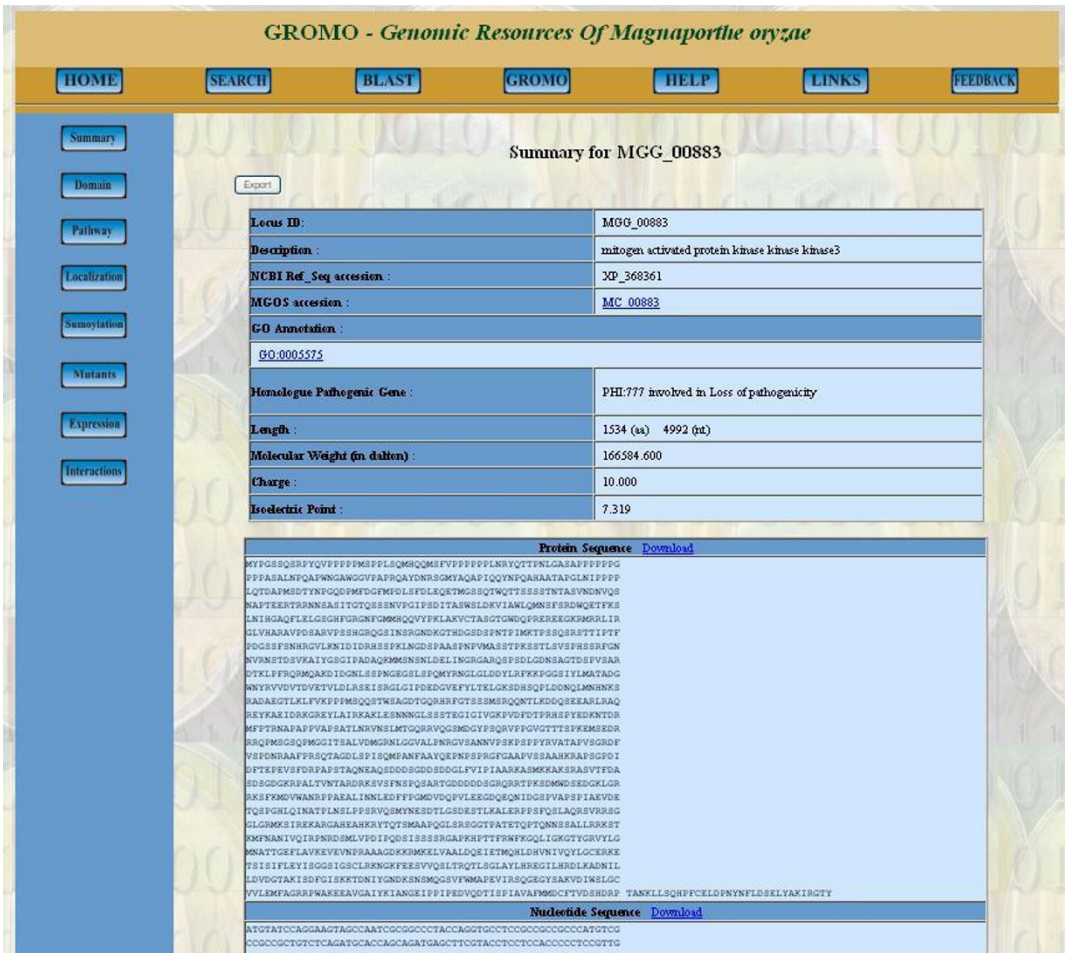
GROMO - Genomic Resources Of Magnaporthe oryzae

HOME SEARCH BLAST GROMO HELP LINKS FEEDBACK

Summary
Domain
Pathway
Localization
Sumoylation
Mutants
Expression
Interactions

Summary for MGG_00883

Export

| Locus ID: | MGG_00883 |
|---|---|
| Description : | mitogen activated protein kinase kinase kinase3 |
| NCBI Ref_Seq accession : | XP_368361 |
| MGOS accession : | MC_00883 |
| GO Annotation : | |
| GO:0005575 | |
| Homologue Pathogenic Gene : | PHI:777 involved in Loss of pathogenicity |
| Length : | 1534 (aa) 4992 (nt) |
| Molecular Weight (in dalton) : | 166584.600 |
| Charge : | 10.000 |
| Isoelectric Point : | 7.319 |

Protein Sequence Download

MYPGSSQSRPYQVPPPPPMSPPLSQMHQQMSFVPPPPPPLNRYQTTPNLGASAPPPPPPG
PPPASALNPQAPWNGAWGGVPAPRQAYDNRSGMYAQAPIQQYNPQAHAATAPGLNIPPPP
LQTDAPMSDTYNPGQDPMFDGFMPDLSFDLEQETMGSSQTWQTTSSSTNTASVNDNVQS
NAPTEERTRRNNSASITGTQSSSNVPGIPSDITASWSLDKVIAWLQMNSFSRDWQETFKS
LNIHGAQFLELGSGHFGRGNFGMMHQQVYPKLAKVCTASGTGWDQPREREEGKRMRRLIR
GLVHARAVPDSARVPSSHGRQGSINSRGNDKGTHDGSDSPNTPIMKTPSSQSRSTTIPTF
PDGSSFSNHRGVLKNIDIDRHSSPKLNGDSPAASPNPVMASSTPKSSTLSVSPHSSRFGN
NVRNSTDSVKAIYGSGIPADAQKMMSNSNLDELINGRGARQSPSDLGDNSAGTDSPVSAR
DTKLPFRQRMQAKDIDGNLSSPNGEGSLSPQMYRNGLGLDDYLRFKKPGGSIYLMATADG
WNYRVVDVTDVETVLDLRSEISRGLGIPDEDGVEFYLTELGKSDHSQPLDDNQLMNHNKS
RADAEGTLKLFVKPPPMSQQSTWSAGDTGQRHRFGTSSSMSRQQNTLKDDQSEEARLRAQ
REYKAEIDRKGREYLAIRKAKLESNNNGLSSSTEGIGIVGKPVDFDTPRHSPYEDKNTDR
MFPTRNAFAPPVAPSATLNRVNSLMTGQRRVQGSMDGYPSQRVPPGVGTTTSPKEMSEDR
RRQPMSGSQPMGGITSALVDMGRNLGGVALPNRGVSANNVPSKPSPPYRVATAPVSGRDF
VSPDNRAAFPRSQTAGDLSPISQMPANFAAYQEPNPSPRGPGAAPVSSAAHKRAPSGPDI
DFTEPEVSFDRPAPSTAQNEAQSDDDSGDDSDDGLFVIPIAARKASMKKAKSRASVTFDA
SDSGDGKRPALTVNTARDRKSVSFNSPQSARTGDDDDDSGRQRRTPKSDMWDSEDGKLGR
RKSFKMDVWANRPPAEALINNLEDFFPGMDVDQPVLEEGDQEQNIDGSPVAPSPIAEVDE
TQSPGHLQINATPLNSLPPSRVQSMYNESDTLGSDESTLKALERPPSFQSLAQRSVRRSG
GLGRMKSIREKARGAHEAHKRYTQTSMAAPQGLSRSGGTPATETQPTQNNSSALLRRKST
KMFNANIVQIRPNRDSMLVPDIPQDSISSSRGAPKHPTTFRWFKGQLIGKGTYGRVYLG
MNATTGEFLAVKEVEVNPRAAAGDKKRMKELVAALDQEIETMQHLDHVNIVQYLGCERKE
TSISIFLEYISGGSIGSCLRKNGKFEESVVQSLTRQTLSGLAYLHREGILHRDLKADNIL
LDVDGTAKISDFGISKKTDNIYGNDKSNSMQGSVFWMAPEVIRSQGEGYSAKVDIWSLGC
VVLEMFAGRRPWAKEEAVGAIYKIANGEIPPIPEDVQDTISPIAVAFMMDCFTVDSHDRP TANKLLSQHPFCELDPNYNFLDSELYAKIRGTY

Nucleotide Sequence Download

ATGTATCCAGGAAGTAGCCAATCGCGGCCCTACCAGGTGCCTCCGCCGCCGCCCATGTCG
CCGCCGCTGTCTCAGATGCACCAGCAGATGAGCTTCGTACCTCCTCCACCCCCTCCGTTG